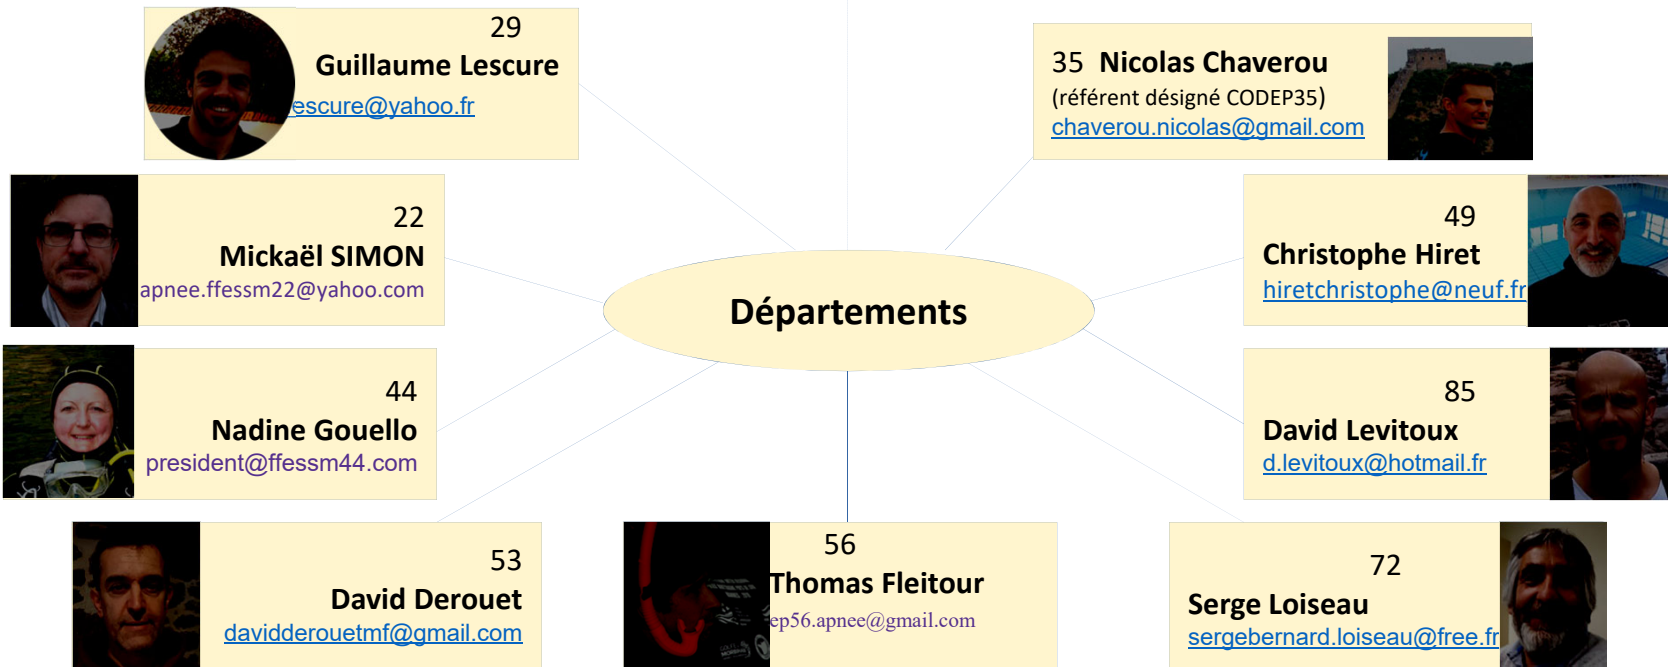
29
Guillaume Lescure
escure@yahoo.fr

35 Nicolas Chaverou
(référent désigné CODEP35)
chaverou.nicolas@gmail.com

22
Mickaël SIMON
apnee.ffessm22@yahoo.com

49
Christophe Hiret
hiretchristophe@neuf.fr

Départements

44
Nadine Gouello
president@ffessm44.com

85
David Levitoux
d.levitoux@hotmail.fr

53
David Derouet
davidderouetmf@gmail.com

56
Thomas Fleitour
ep56.apnee@gmail.com

72
Serge Loiseau
sergebernard.loiseau@free.fr